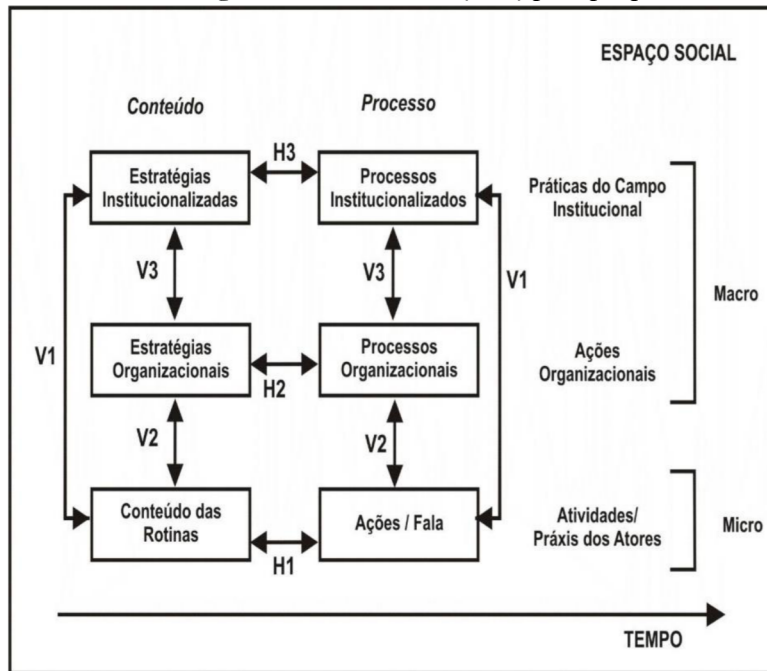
ESPAÇO SOCIAL

Conteúdo

Processo

Estratégias Institucionalizadas

H3

Processos Institucionalizados

Práticas do Campo Institucional

V3

V3

V1

V1

Macro

Estratégias Organizacionais

Processos Organizacionais

H2

Ações Organizacionais

V2

V2

Conteúdo das Rotinas

Ações / Fala

Atividades/ Práxis dos Atores

Micro

H1

TEMPO